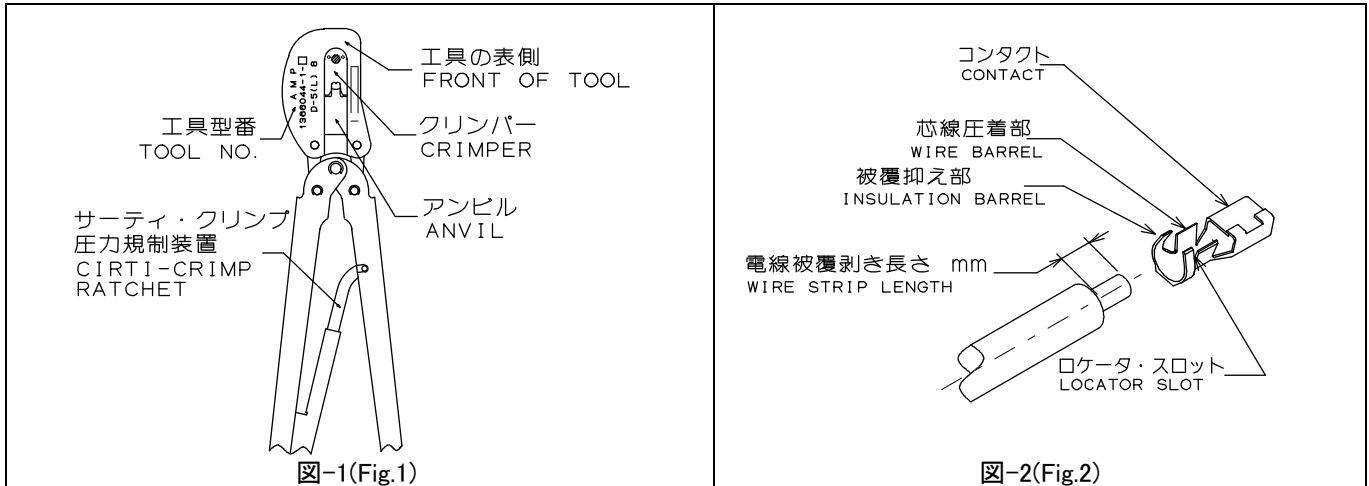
工具の表側
FRONT OF TOOL

A M P
1366044-1-□
D-5(L) 8

工具型番
TOOL NO.

クリンパー
CRIMPER

アンビル
ANVIL

サーティ・クリンプ
圧力規制装置
CIRTI-CRIMP
RATCHET

図-1(Fig.1)

コンタクト
CONTACT

芯線圧着部
WIRE BARREL

被覆抑え部
INSULATION BARREL

電線被覆剥き長さ mm
WIRE STRIP LENGTH

ロケータ・スロット
LOCATOR SLOT

図-2(Fig.2)